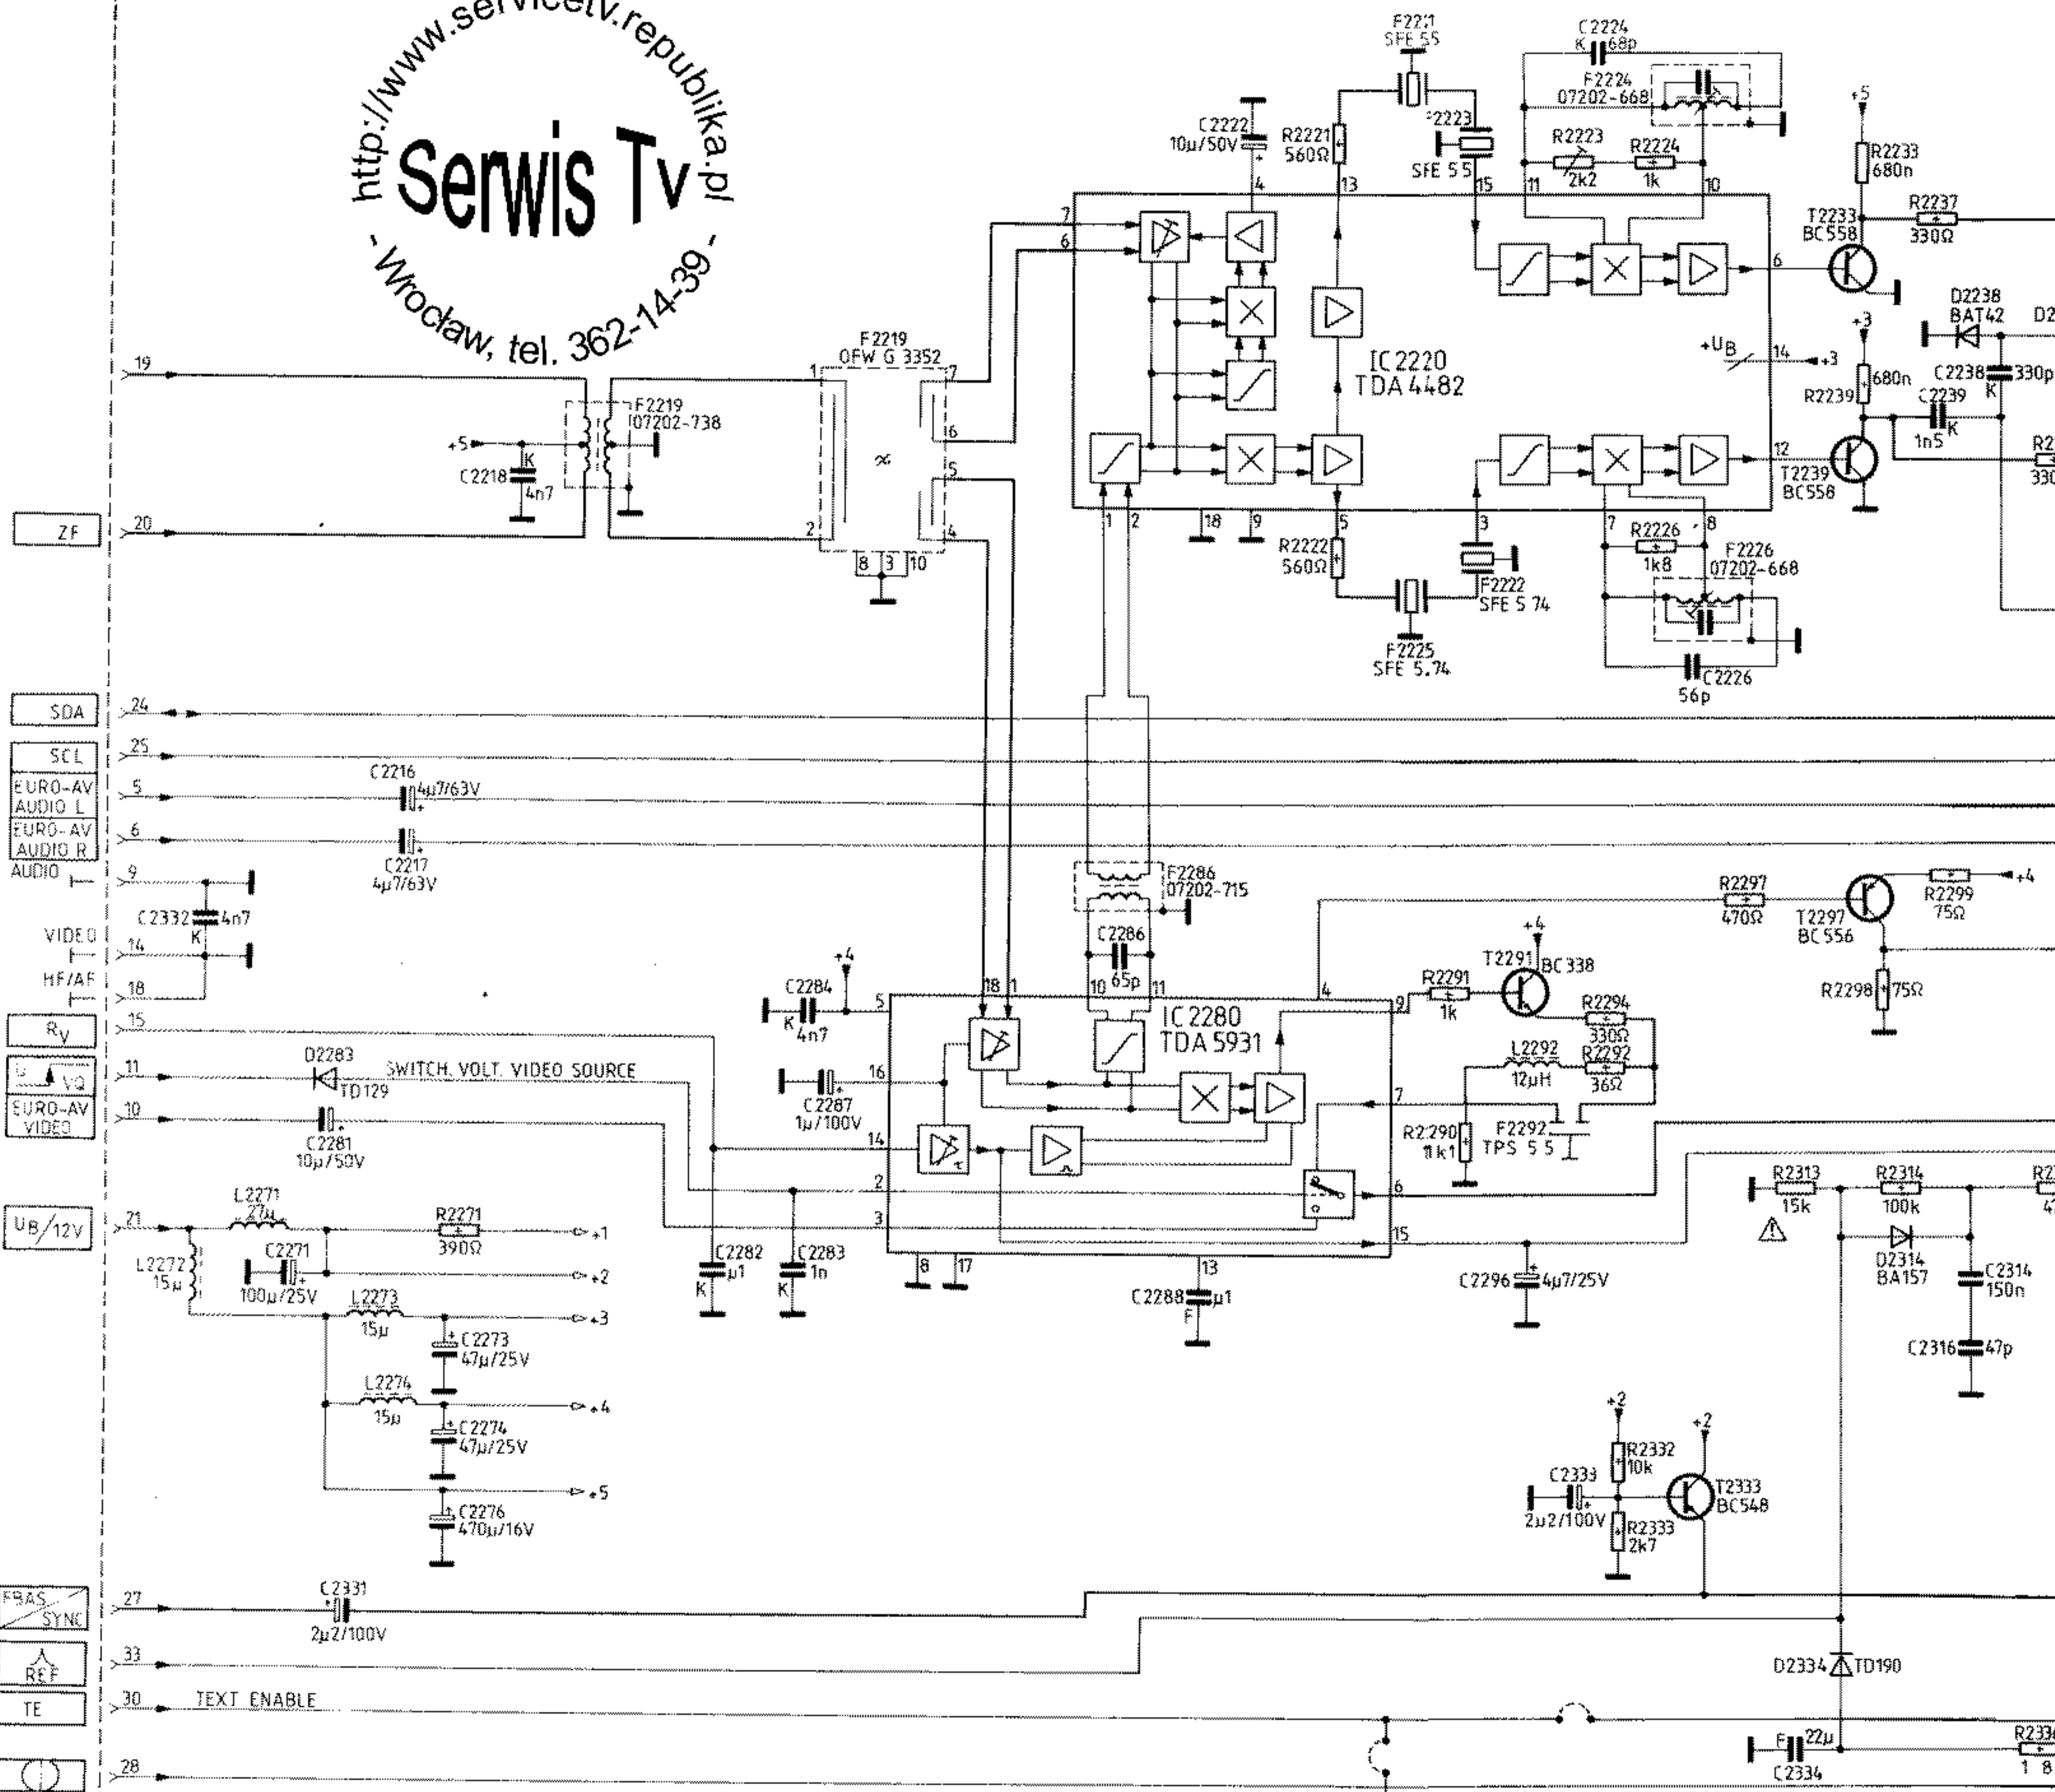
http://www.servicetv.republika.pl
Serwis Tv
- Wrocław, tel. 362-14-39 -

F2221 SFE 5.5
C2224 K 68p
F2224 07202-668
C2222 10µ/50V
R2221 560Ω
F2223 SFE 5.5
R2223 2k2
R2224 1k
R2233 680n
T2233 BC558
R2237 330Ω
D2238 BAT42
+5
+3
IC 2220 TDA 4482
+UB
14
R2239 680n
C2238 330p
C2239 K 1n5
T2239 BC558
F2219 OFW G 3352
F2219 07202-738
C2218 K 4n7
ZF
19
20
R2222 560Ω
F2225 SFE 5.74
F2222 SFE 5.74
R2226 1k8
F2226 07202-668
C2226 56p
SDA 24
SCL 25
EURO-AV AUDIO L 5
EURO-AV AUDIO R 6
AUDIO 9
VIDEO 14
HF/AF 18
RV 15
VQ 11
EURO-AV VIDEO 10
UB/12V 21
C2216 4µ7/63V
C2217 4µ7/63V
C2332 K 4n7
F2286 07202-715
C2286 65p
R2297 470Ω
T2297 BC556
R2299 75Ω
R2298 75Ω
+4
T2291 BC338
R2291 1k
R2294 330Ω
L2292 12µH
R2292 36Ω
C2284 K 4n7
IC 2280 TDA 5931
D2283 TD129
SWITCH. VOLT. VIDEO SOURCE
C2287 1µ/100V
C2281 10µ/50V
R2290 1k1
F2292 TPS 5.5
R2313 15k
R2314 100k
D2314 BA157
C2314 150n
C2316 47p
L2271 27µ
R2271 390Ω
C2271 100µ/25V
L2272 15µ
L2273 15µ
C2273 47µ/25V
L2274 15µ
C2274 47µ/25V
C2276 470µ/16V
C2282 K µ1
C2283 K 1n
C2288 F µ1
C2296 4µ7/25V
+1 +2 +3 +4 +5
R2332 10k
C2333 2µ2/100V
R2333 2k7
T2333 BC548
FBAS SYNC 27
C2331 2µ2/100V
REF 33
TE 30 TEXT ENABLE
28
D2334 TD190
C2334 F 22µ